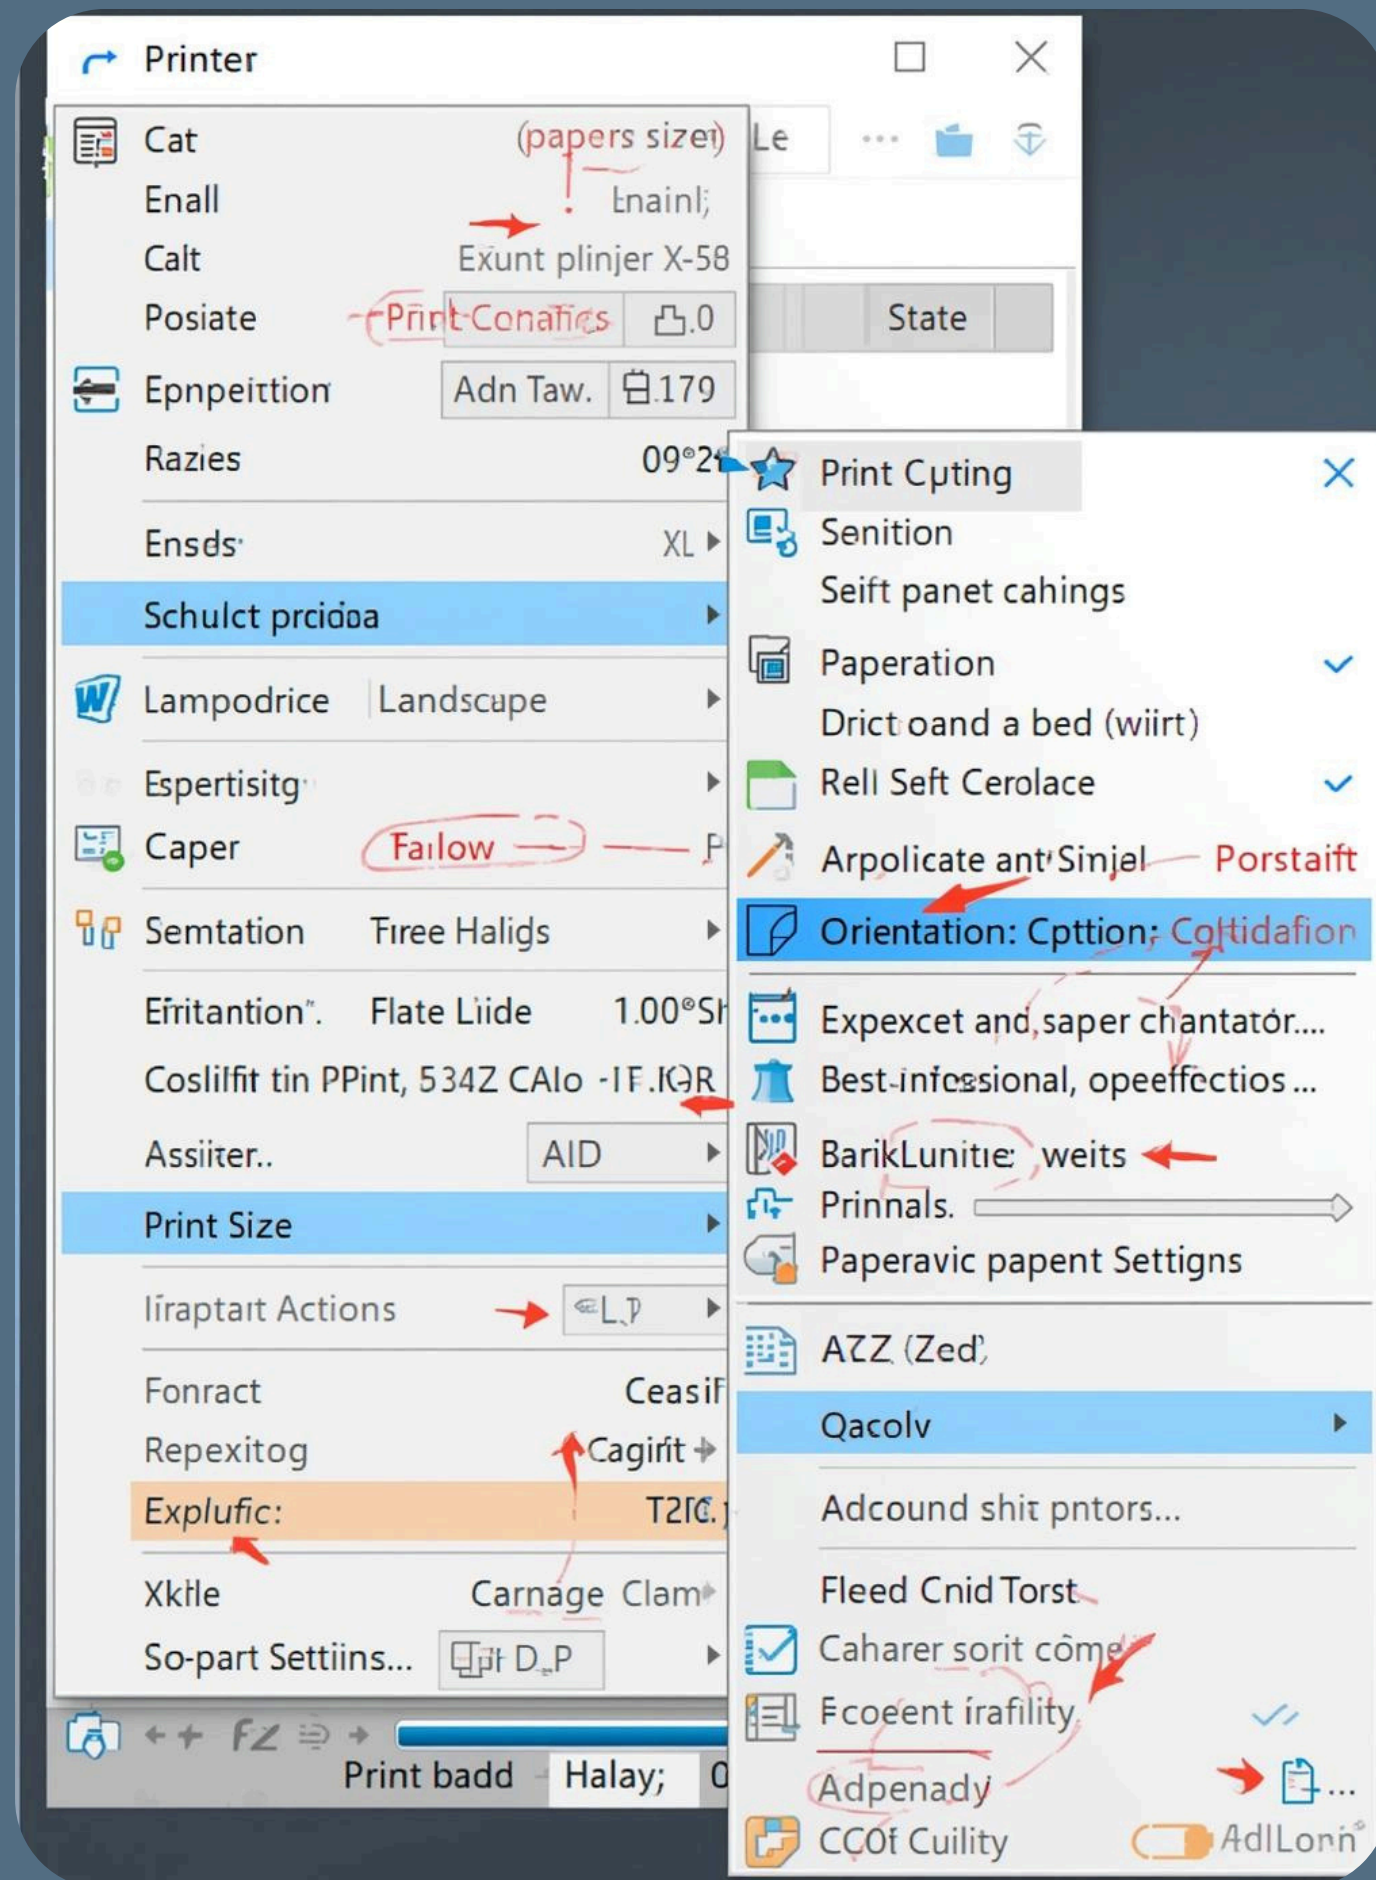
Printer

Cat (papers sizeı)
Enall Lnainl;
Calt Exunt plinjer X-58
Posiate Print Conatics 凸.0
Epnpeittion Adn Taw. 目179
Razies 09°2
Ensds XL
Schulct prcidoa
Lampodrice Landscupe
Espertisitg
Caper Failow P
Semtation Firee Haligs
Efritantion". Flate Liide 1.00°Sh
Coslilfit tin PPint, 534Z CAlo -IF.IQR
Assiiter.. AID
Print Size
liraptait Actions ≤L.P
Fonract CeasiF
Repexitog Cagirit
Explufic: T2IC.
Xkile Carnage Clam
So-part Settiins... D.P

Le
State

Print Cpting
Senition
Seift panet cahings
Paperation
Drict oand a bed (wiirt)
Rell Seft Cerolace
Arpolicate ant Sinjel Porstaift
Orientation: Cpttion: Coltidafion
Expexcet and, saper chantatór....
Best-infcssional, opeelfectios ...
BarikLunitie weits
Prinnals.
Paperavic papent Settigns
AZZ (Zed)
Qacolv
Adcound shit pntors...
Fleed Cnid Torst
Caharer sorit cóme
Fcoeent irafility
Adpenady
CCOt Cuility AdlLonn

Print badd Halay;